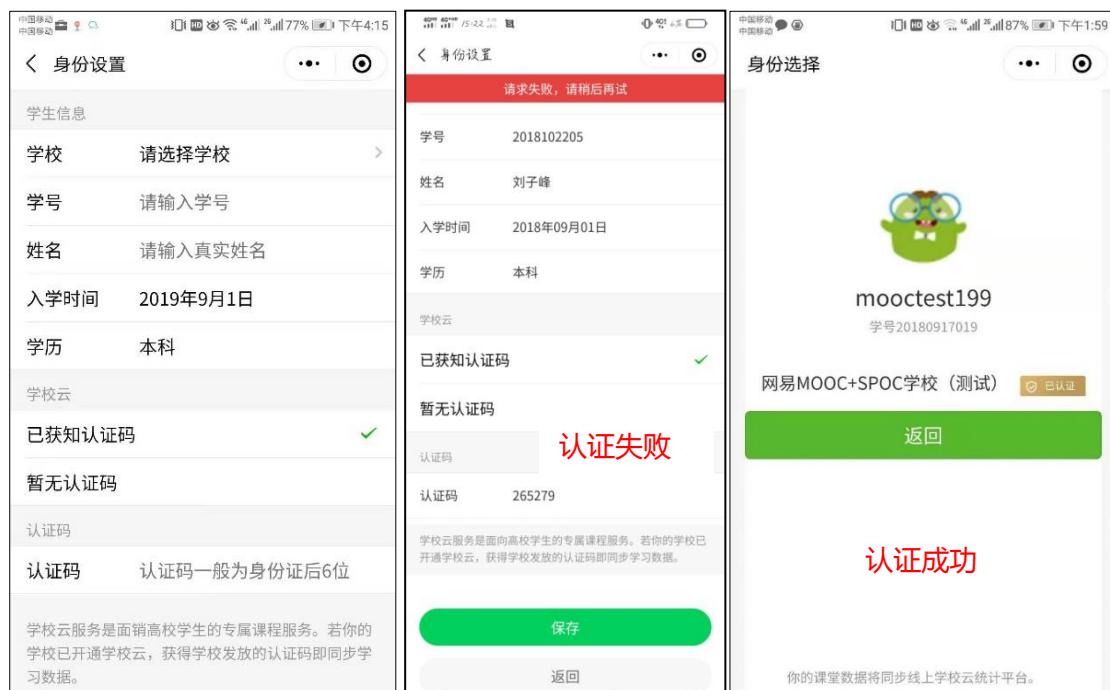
中国移动 中国移动 77% 下午4:15

身份设置

学生信息

学校 请选择学校

学号 请输入学号

姓名 请输入真实姓名

入学时间 2019年9月1日

学历 本科

学校云

已获知认证码 ✓

暂无认证码

认证码

认证码 认证码一般为身份证后6位

学校云服务是面销高校学生的专属课程服务。若你的学校已开通学校云，获得学校发放的认证码即同步学习数据。

下午5:22

身份设置

请求失败，请稍后再试

学号 2018102205

姓名 刘子峰

入学时间 2018年09月01日

学历 本科

学校云

已获知认证码 ✓

暂无认证码

认证失败

认证码

认证码 265279

学校云服务是面向高校学生的专属课程服务。若你的学校已开通学校云，获得学校发放的认证码即同步学习数据。

保存

返回

中国移动 中国移动 87% 下午1:59

身份选择

mooctest199

学号20180917019

网易MOOC+SPOC学校（测试） 已认证

返回

认证成功

你的课堂数据将同步线上学校云统计平台。